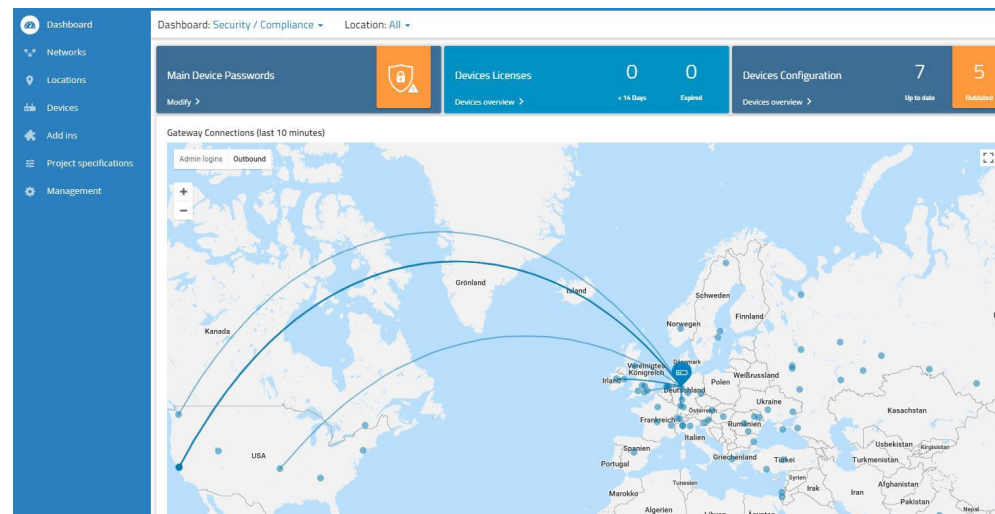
Dashboard
Networks
Locations
Devices
Add ins
Project specifications
Management

Dashboard: Security / Compliance ▾ Location: All ▾

Main Device Passwords
Modify >

Devices Licenses
0
< 14 Days
0
Expired
Devices overview >

Devices Configuration
7
Up to date
5
Outdated
Devices overview >

Gateway Connections (last 10 minutes)

Admin logins Outbound

+
−

Grönland
Island
Kanada
USA
Schweden
Finnland
Norwegen
Dänemark
Vereinigtes Königreich
Irland
Deutschland
Polen
Weißrussland
Ukraine
Österreich
Frankreich
Rumänien
Italien
Spanien
Portugal
Griechenland
Türkei
Kasachstan
Usbekistan
Kirgisistan
Turkmenistan
Afghanistan
Iran
Irak
Syrien
Tunesien
Marokko
Algerien